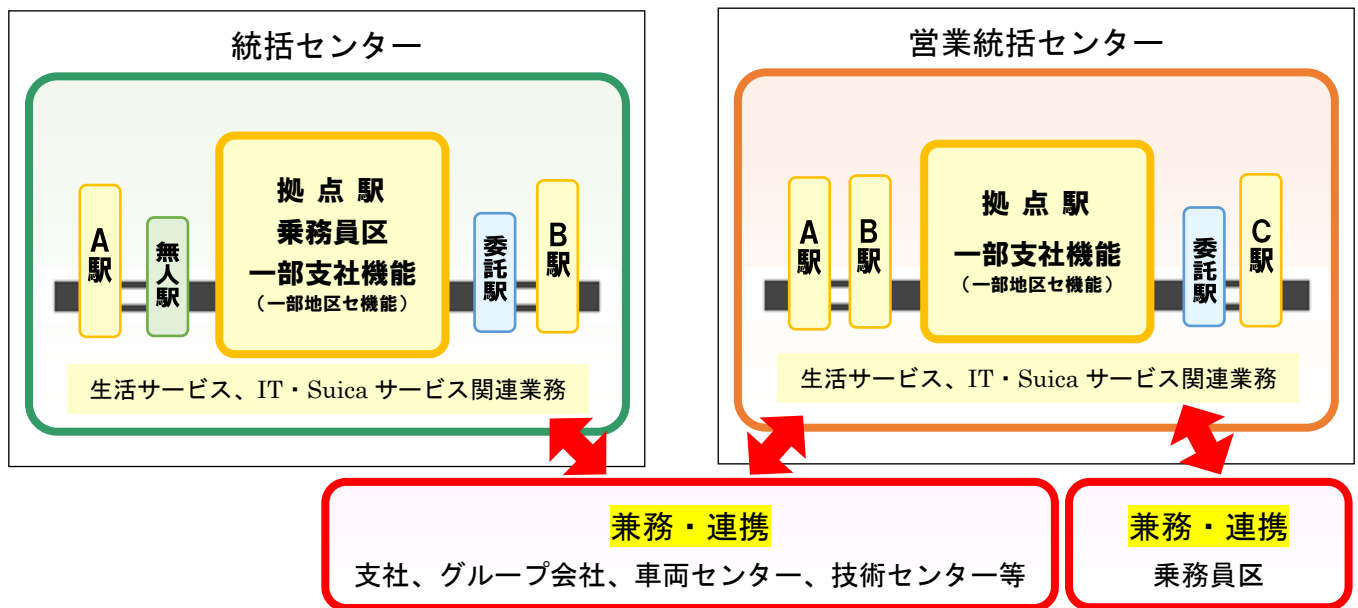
統括センター

A駅

無人駅

拠点駅
乗務員区
一部支社機能
（一部地区セ機能）

委託駅

B駅

生活サービス、IT・Suica サービス関連業務

営業統括センター

A駅

B駅

拠点駅
一部支社機能
（一部地区セ機能）

委託駅

C駅

生活サービス、IT・Suica サービス関連業務

兼務・連携
支社、グループ会社、車両センター、技術センター等

兼務・連携
乗務員区